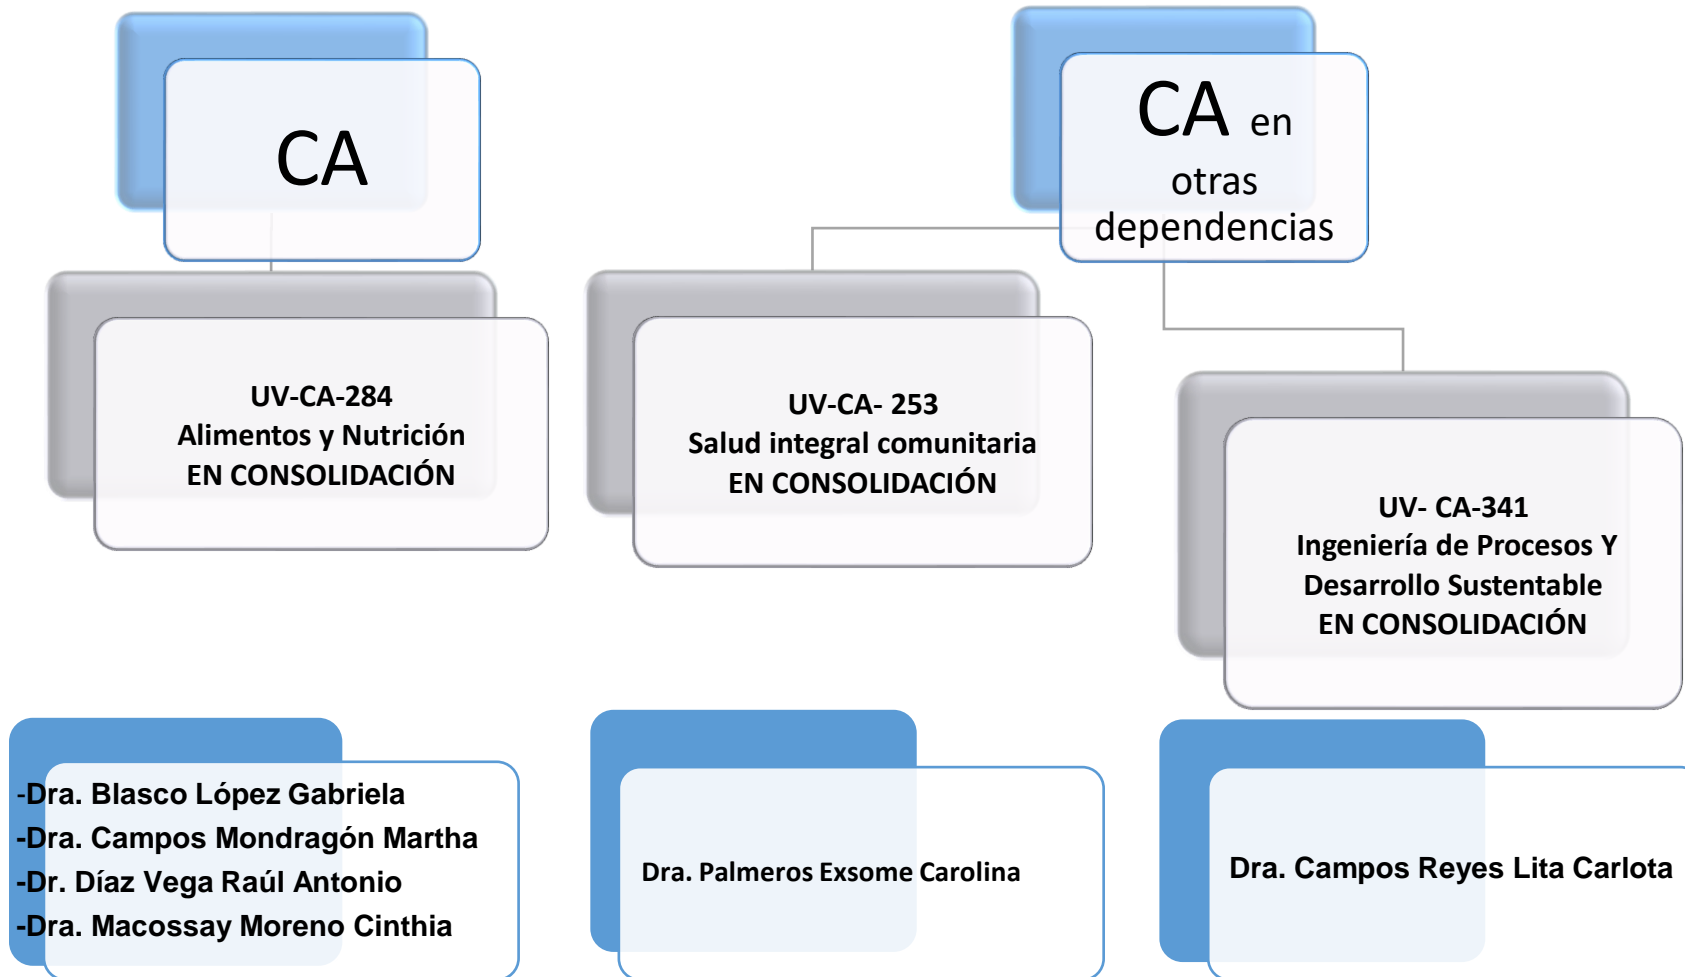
CA

CA en otras dependencias

UV-CA-284
Alimentos y Nutrición
EN CONSOLIDACIÓN

UV-CA- 253
Salud integral comunitaria
EN CONSOLIDACIÓN

UV- CA-341
Ingeniería de Procesos Y Desarrollo Sustentable
EN CONSOLIDACIÓN

-Dra. Blasco López Gabriela
-Dra. Campos Mondragón Martha
-Dr. Díaz Vega Raúl Antonio
-Dra. Macossay Moreno Cinthia

Dra. Palmeros Exsome Carolina

Dra. Campos Reyes Lita Carlota